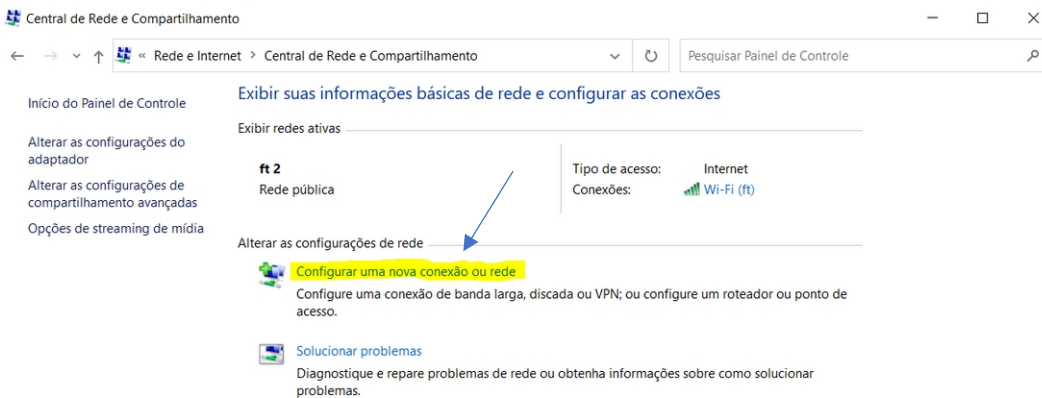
Central de Rede e Compartilhamento

« Rede e Internet > Central de Rede e Compartilhamento

Pesquisar Painel de Controle

Início do Painel de Controle

Alterar as configurações do adaptador

Alterar as configurações de compartilhamento avançadas

Opções de streaming de mídia

Exibir suas informações básicas de rede e configurar as conexões

Exibir redes ativas

ft 2
Rede pública

Tipo de acesso: Internet
Conexões: Wi-Fi (ft)

Alterar as configurações de rede

Configurar uma nova conexão ou rede
Configure uma conexão de banda larga, discada ou VPN; ou configure um roteador ou ponto de acesso.

Solucionar problemas
Diagnostique e repare problemas de rede ou obtenha informações sobre como solucionar problemas.